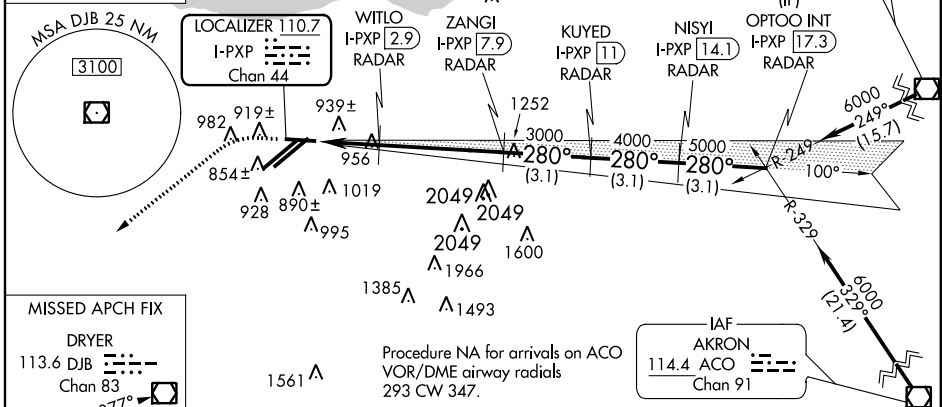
MSA DJB 25 NM
3100

LOCALIZER 110.7
I-PXP
Chan 44

WITLO
I-PXP 2.9
RADAR

ZANGI
I-PXP 7.9
RADAR

KUYED
I-PXP 11
RADAR

NISYI
I-PXP 14.1
RADAR

(IF)
OPTOO INT
I-PXP 17.3
RADAR

6000
249°
(15.7)

982
919±
939±
854±
956
1252
3000
4000
5000
280°
280°
280°
(3.1)
(3.1)
(3.1)
R-249
100°
928
890±
1019
995
2049
2049
2049
1966
1600
R-329
6000
329°
(21.4)
1385
1493

MISSED APCH FIX
DRYER
113.6 DJB
Chan 83
277°

Procedure NA for arrivals on ACO VOR/DME airway radials 293 CW 347.

1561

IAF
AKRON
114.4 ACO
Chan 91